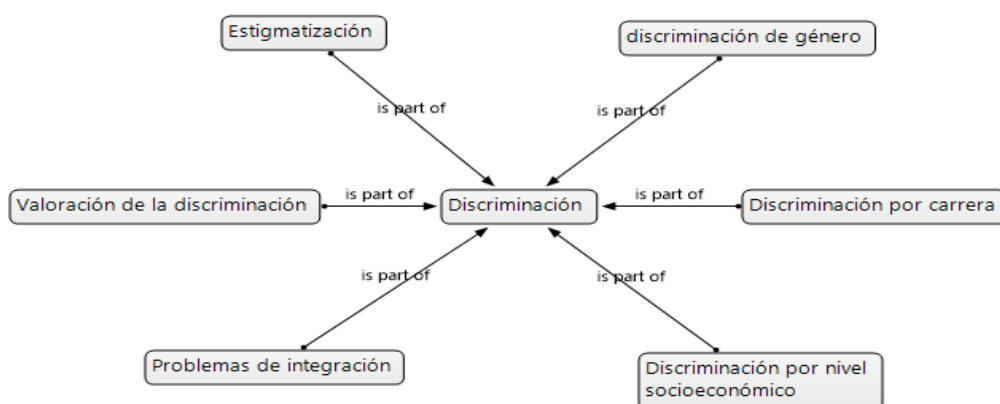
Estigmatización

discriminación de género

is part of

is part of

Valoración de la discriminación

is part of

Discriminación

is part of

Discriminación por carrera

is part of

is part of

Problemas de integración

Discriminación por nivel socioeconómico